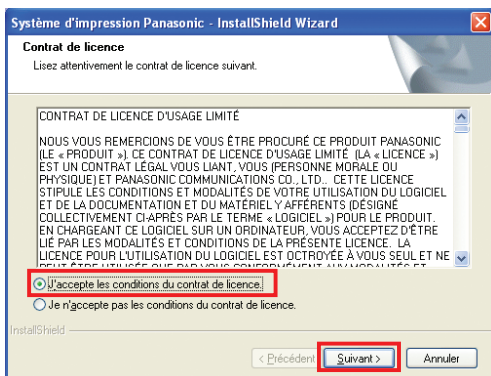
Système d'impression Panasonic - InstallShield Wizard

Contrat de licence

Lisez attentivement le contrat de licence suivant.

CONTRAT DE LICENCE D'USAGE LIMITÉ

NOUS VOUS REMERCIONS DE VOUS ÊTRE PROCURÉ CE PRODUIT PANASONIC (LE « PRODUIT »). CE CONTRAT DE LICENCE D'USAGE LIMITÉ (LA « LICENCE ») EST UN CONTRAT LÉGAL VOUS LIANT, VOUS (PERSONNE MORALE OU PHYSIQUE) ET PANASONIC COMMUNICATIONS CO., LTD.. CETTE LICENCE STIPULE LES CONDITIONS ET MODALITÉS DE VOTRE UTILISATION DU LOGICIEL ET DE LA DOCUMENTATION ET DU MATÉRIEL Y AFFÉRENTS (DÉSIGNÉ COLLECTIVEMENT CI-APRÈS PAR LE TERME « LOGICIEL ») POUR LE PRODUIT. EN CHARGEANT CE LOGICIEL SUR UN ORDINATEUR, VOUS ACCEPTEZ D'ÊTRE LIÉ PAR LES MODALITÉS ET CONDITIONS DE LA PRÉSENTE LICENCE. LA LICENCE POUR L'UTILISATION DU LOGICIEL EST OCTROYÉE À VOUS SEUL ET NE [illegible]

J'accepte les conditions du contrat de licence.

Je n'accepte pas les conditions du contrat de licence.

InstallShield

< Précédent

Suivant >

Annuler